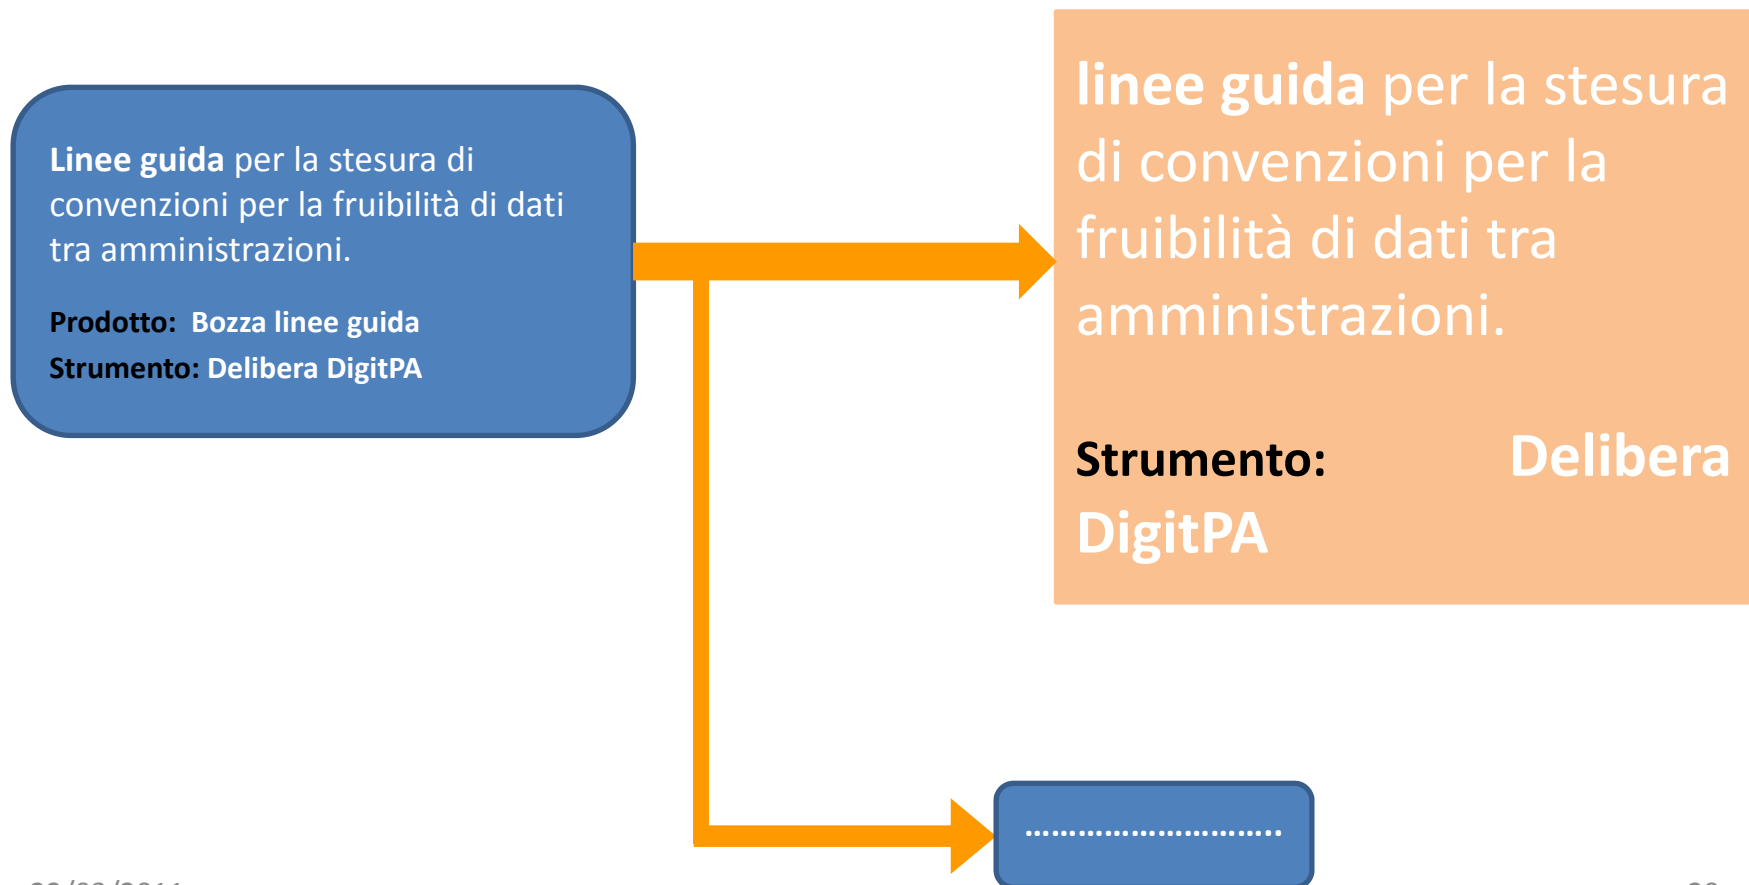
**Linee guida** per la stesura di convenzioni per la fruibilità di dati tra amministrazioni.

**Prodotto: Bozza linee guida**

**Strumento: Delibera DigitPA**

**linee guida** per la stesura di convenzioni per la fruibilità di dati tra amministrazioni.

**Strumento: Delibera DigitPA**

……………………………

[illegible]